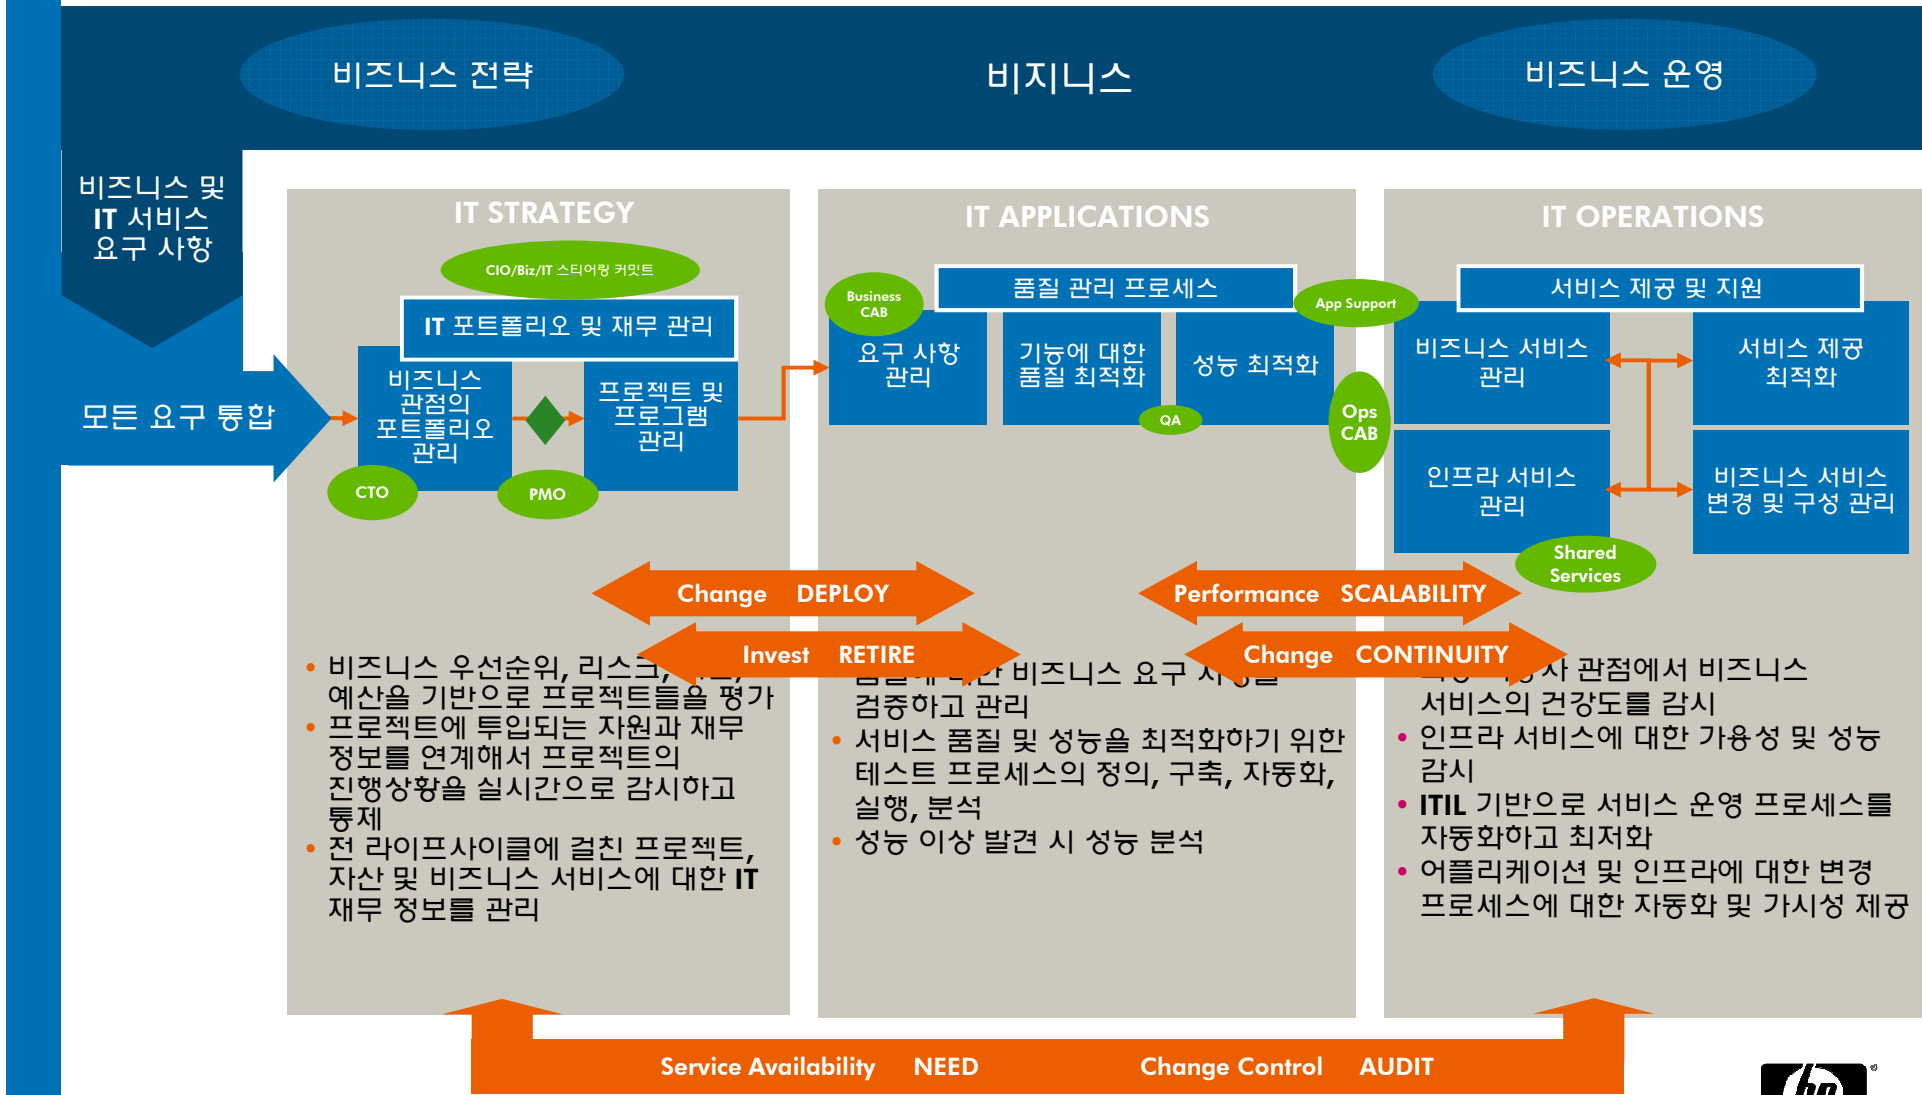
비즈니스 전략

비지니스

비즈니스 운영

비즈니스 및 IT 서비스 요구 사항

모든 요구 통합

IT STRATEGY

CIO/Biz/IT 스티어링 커밋트

IT 포트폴리오 및 재무 관리

비즈니스 관점의 포트폴리오 관리

프로젝트 및 프로그램 관리

CTO

PMO

IT APPLICATIONS

품질 관리 프로세스

Business CAB

요구 사항 관리

기능에 대한 품질 최적화

성능 최적화

QA

App Support

Ops CAB

IT OPERATIONS

서비스 제공 및 지원

비즈니스 서비스 관리

서비스 제공 최적화

인프라 서비스 관리

비즈니스 서비스 변경 및 구성 관리

Shared Services

Change DEPLOY

Invest RETIRE

Performance SCALABILITY

Change CONTINUITY

• 비즈니스 우선순위, 리스크, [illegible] 예산을 기반으로 프로젝트들을 평가
• 프로젝트에 투입되는 자원과 재무 정보를 연계해서 프로젝트의 진행상황을 실시간으로 감시하고 통제
• 전 라이프사이클에 걸친 프로젝트, 자산 및 비즈니스 서비스에 대한 IT 재무 정보를 관리

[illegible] 비즈니스 요구 사항을 검증하고 관리
• 서비스 품질 및 성능을 최적화하기 위한 테스트 프로세스의 정의, 구축, 자동화, 실행, 분석
• 성능 이상 발견 시 성능 분석

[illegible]자 관점에서 비즈니스 서비스의 건강도를 감시
• 인프라 서비스에 대한 가용성 및 성능 감시
• ITIL 기반으로 서비스 운영 프로세스를 자동화하고 최적화
• 어플리케이션 및 인프라에 대한 변경 프로세스에 대한 자동화 및 가시성 제공

Service Availability NEED

Change Control AUDIT

hp